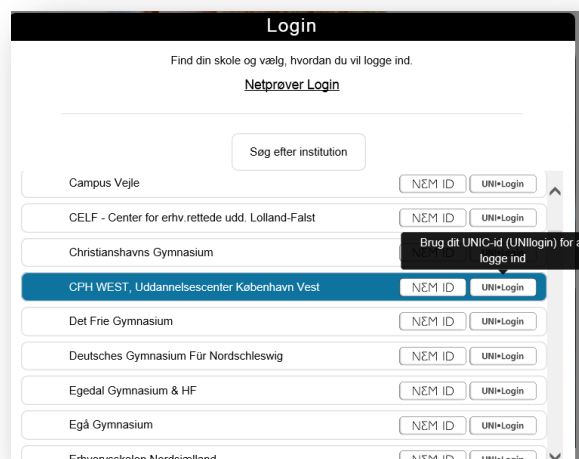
Login

Find din skole og vælg, hvordan du vil logge ind.

Netprøver Login

Søg efter institution

Campus Vejle NEM ID UNI•Login

CELF - Center for erhv.rettede udd. Lolland-Falst NEM ID UNI•Login

Christianshavns Gymnasium NEM ID UNI•Login

Brug dit UNIC-id (UNIlogin) for a logge ind

CPH WEST, Uddannelsescenter København Vest NEM ID UNI•Login

Det Frie Gymnasium NEM ID UNI•Login

Deutsches Gymnasium Für Nordschleswig NEM ID UNI•Login

Egedal Gymnasium & HF NEM ID UNI•Login

Egå Gymnasium NEM ID UNI•Login

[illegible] NEM ID UNI•Login